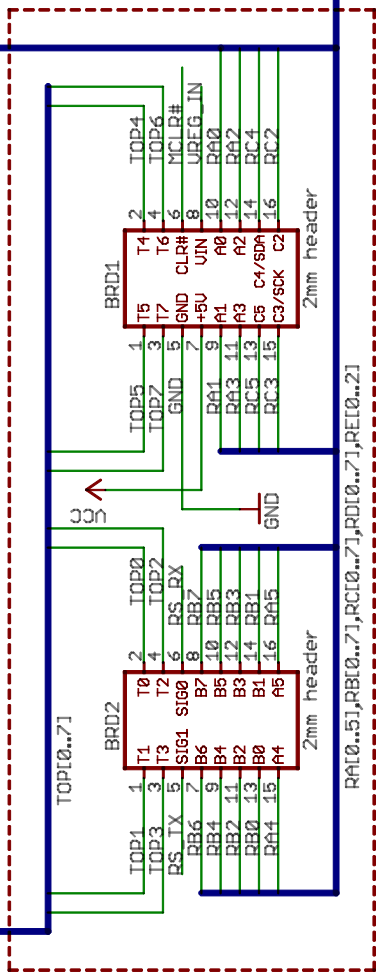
TOP4
TOP6
MCLR#
VREG_IN
RA0
RA2
RC4
RC2
2
4
6
8
10
12
14
16
T4
T6
CLR#
VIN
A0
A2
C4/SDA
C2
BRD1
2mm header
T5
T7
GND
+5V
A1
A3
C5
C3/SCK
1
3
5
7
9
11
13
15
TOP5
TOP7
GND
RA1
RA3
RC5
RC3
VCC
GND
TOP0
TOP2
RS_RX
RB7
RB5
RB3
RB1
RA5
2
4
6
8
10
12
14
16
T0
T2
SIG0
B7
B5
B3
B1
A5
BRD2
2mm header
T1
T3
SIG1
B6
B4
B2
B0
A4
1
3
5
7
9
11
13
15
TOP[0..7]
TOP1
TOP3
RS_TX
RB6
RB4
RB2
RB0
RA4
RA[0..5],RB[0..7],RC[0..7],RD[0..7],RE[0..2]